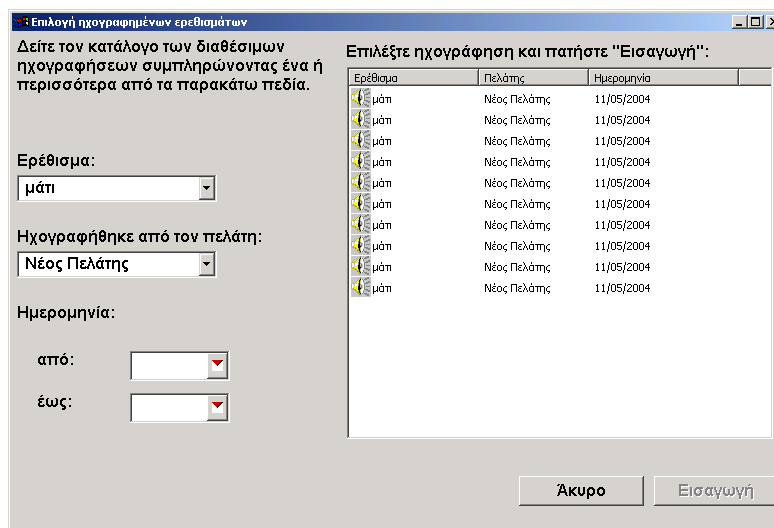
Επιλογή ηχογραφημένων ερεθισμάτων

Δείτε τον κατάλογο των διαθέσιμων ηχογραφήσεων συμπληρώνοντας ένα ή περισσότερα από τα παρακάτω πεδία.

Ερέθισμα:
μάτι

Ηχογραφήθηκε από τον πελάτη:
Νέος Πελάτης

Ημερομηνία:

από:

έως:

Επιλέξτε ηχογράφηση και πατήστε "Εισαγωγή":

| Ερέθισμα | Πελάτης | Ημερομηνία |
|---|---|---|
| μάτι | Νέος Πελάτης | 11/05/2004 |
| μάτι | Νέος Πελάτης | 11/05/2004 |
| μάτι | Νέος Πελάτης | 11/05/2004 |
| μάτι | Νέος Πελάτης | 11/05/2004 |
| μάτι | Νέος Πελάτης | 11/05/2004 |
| μάτι | Νέος Πελάτης | 11/05/2004 |
| μάτι | Νέος Πελάτης | 11/05/2004 |
| μάτι | Νέος Πελάτης | 11/05/2004 |
| μάτι | Νέος Πελάτης | 11/05/2004 |
| μάτι | Νέος Πελάτης | 11/05/2004 |

Άκυρο
Εισαγωγή